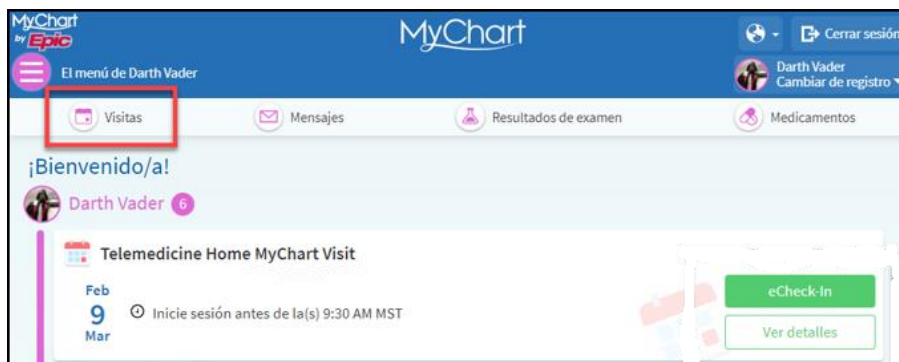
MyChart by Epic

MyChart

Cerrar sesión

El menú de Darth Vader

Darth Vader
Cambiar de registro

Visitas

Mensajes

Resultados de examen

Medicamentos

¡Bienvenido/a!

Darth Vader 6

Telemedicine Home MyChart Visit

Feb
9
Mar

Inicie sesión antes de la(s) 9:30 AM MST

eCheck-In

Ver detalles